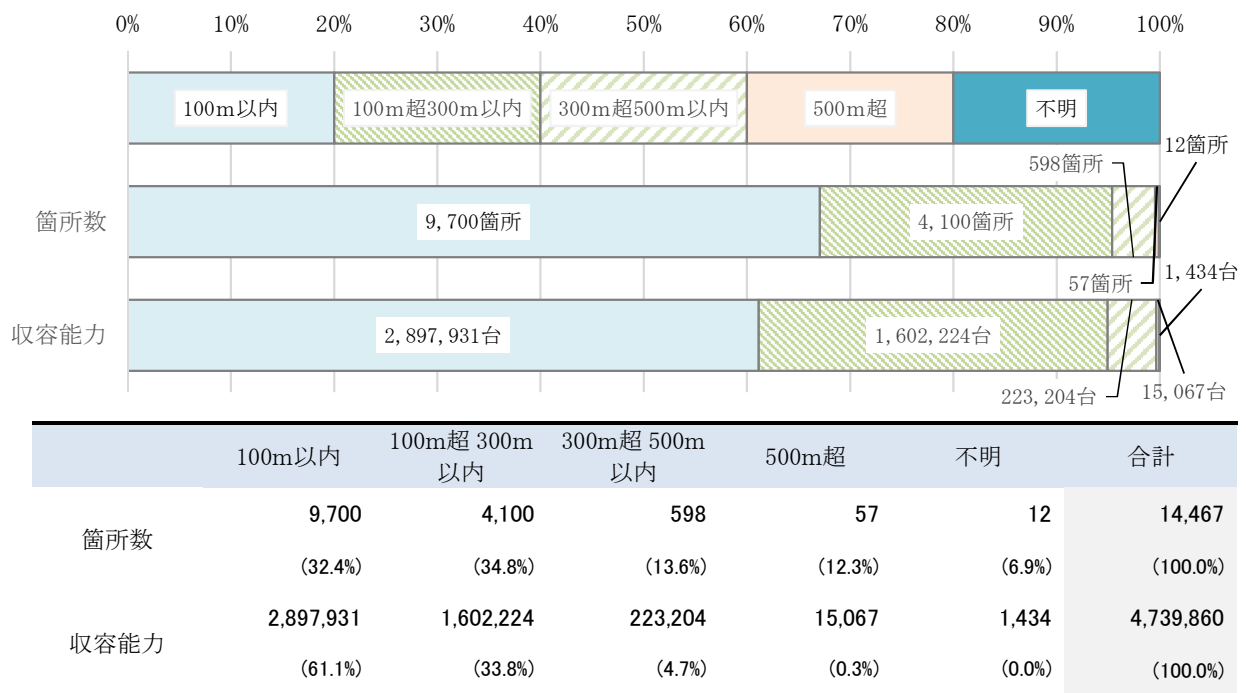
0% 10% 20% 30% 40% 50% 60% 70% 80% 90% 100%

100m以内 | 100m超300m以内 | 300m超500m以内 | 500m超 | 不明

12箇所

598箇所

箇所数

9,700箇所

4,100箇所

57箇所

1,434台

収容能力

2,897,931台

1,602,224台

223,204台

15,067台

| | 100m以内 | 100m超 300m以内 | 300m超 500m以内 | 500m超 | 不明 | 合計 |
|---|---|---|---|---|---|---|
| 箇所数 | 9,700 | 4,100 | 598 | 57 | 12 | 14,467 |
| | (32.4%) | (34.8%) | (13.6%) | (12.3%) | (6.9%) | (100.0%) |
| 収容能力 | 2,897,931 | 1,602,224 | 223,204 | 15,067 | 1,434 | 4,739,860 |
| | (61.1%) | (33.8%) | (4.7%) | (0.3%) | (0.0%) | (100.0%) |